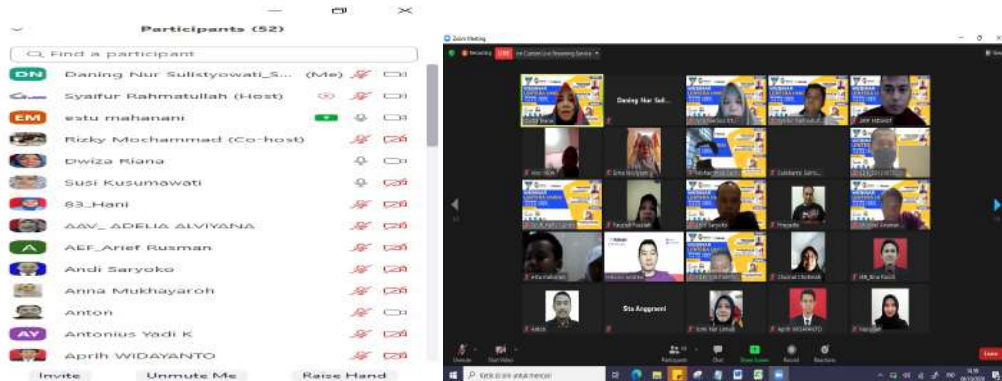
Participants (52)

Find a participant

DN Daning Nur Sulistyowati_S... (Me)

Syaifur Rahmatullah (Host)

EM estu mahanani

Rizky Mochammad (Co-host)

Dwiza Riana

Susi Kusumawati

83_Hani

AAV_ ADELIA ALVIYANA

A AEF_Arief Rusman

Andi Saryoko

Anna Mukhayaroh

Anton

AY Antonius Yadi K

Aprih WIDAYANTO

Invite Unmute Me Raise Hand

Zoom Meeting

Recording

Daning Nur Sul...

Sita Anggraeni

Unmute Start Video Participants Chat Share Screen Record Reactions Leave

Ketik di sini untuk mencari